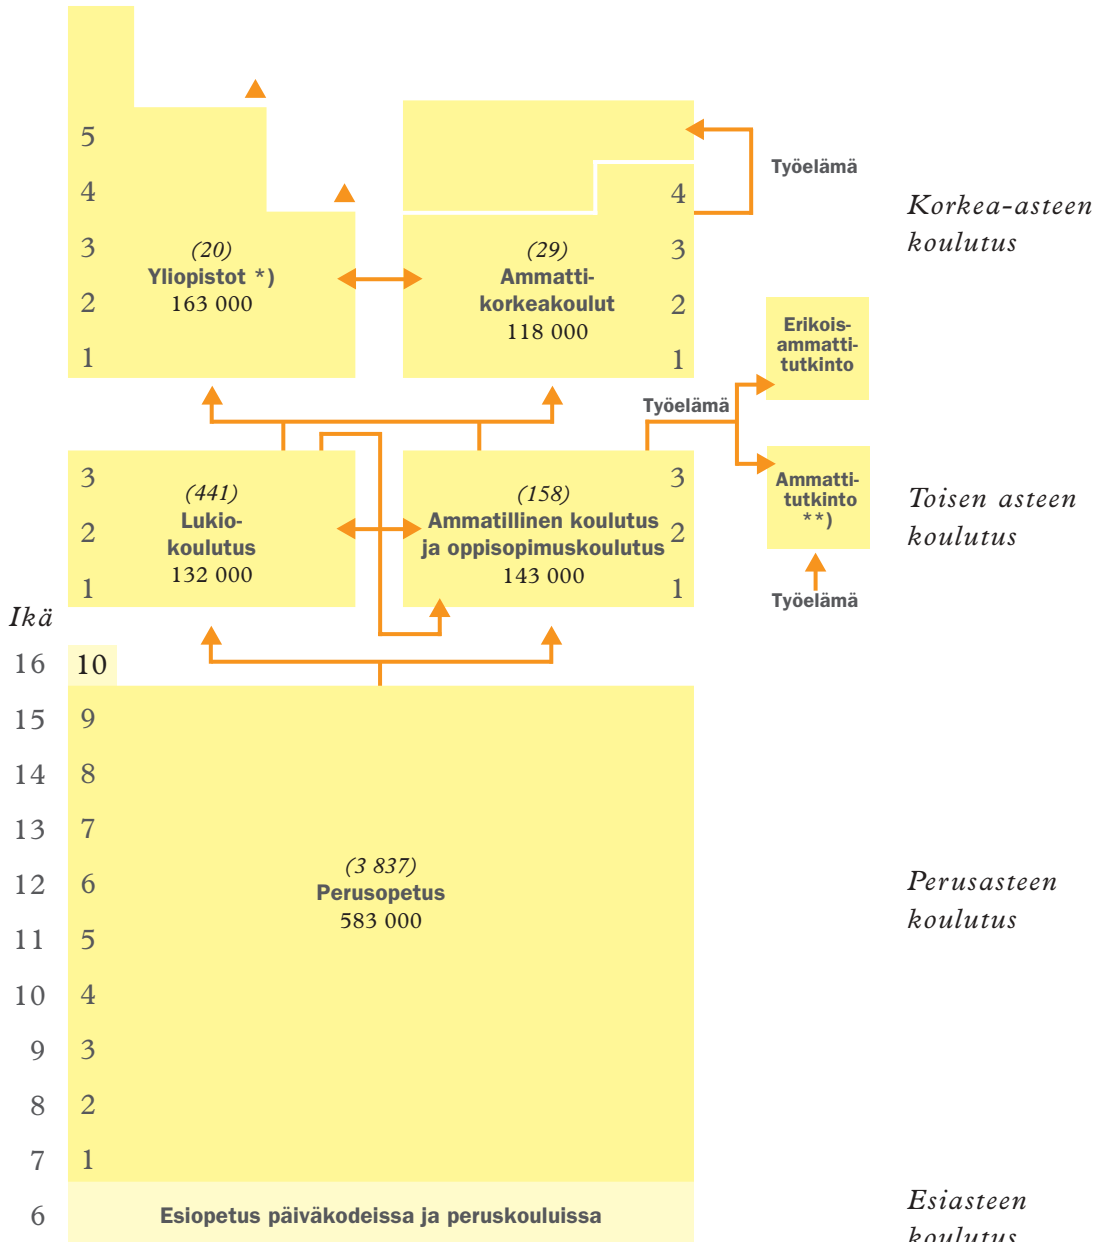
5
4
3
2
1

(20)
Yliopistot *)
163 000

(29)
Ammattikorkeakoulut
118 000

4
3
2
1

Työelämä

Korkea-asteen koulutus

Erikoisammattitutkinto

Työelämä

3
2
1

(441)
Lukiokoulutus
132 000

(158)
Ammatillinen koulutus ja oppisopimuskoulutus
143 000

3
2
1

Ammattitutkinto **)

Työelämä

Toisen asteen koulutus

Ikä
16 10
15 9
14 8
13 7
12 6
11 5
10 4
9 3
8 2
7 1
6

(3 837)
Perusopetus
583 000

Perusasteen koulutus

Esiopetus päiväkodeissa ja peruskouluissa

Esiasteen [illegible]